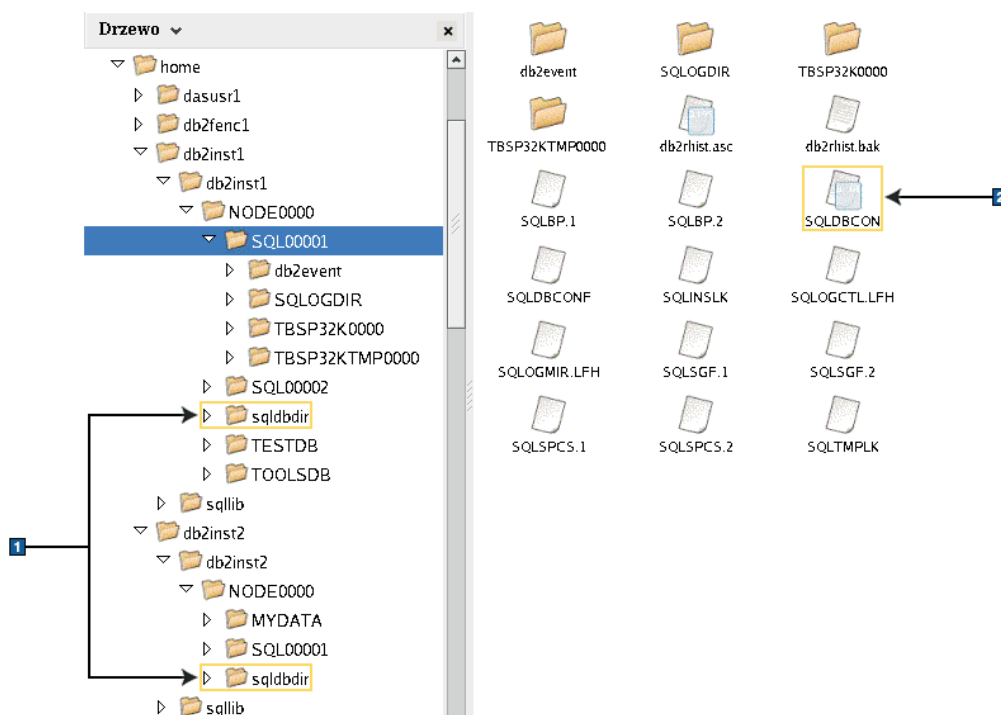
Drzewo

home
dasusr1
db2fenc1
db2inst1
db2inst1
NODE0000
SQL00001
db2event
SQLOGDIR
TBSP32K0000
TBSP32KTMP0000
SQL00002
sqldbdir
TESTDB
TOOLSDB
sqllib
db2inst2
db2inst2
NODE0000
MYDATA
SQL00001
sqldbdir
sqllib

1

db2event
SQLOGDIR
TBSP32K0000
TBSP32KTMP0000
db2rhist.asc
db2rhist.bak
SQLBP.1
SQLBP.2
SQLDBCON
SQLDBCONF
SQLINSLK
SQLOGCTL.LFH
SQLOGMIR.LFH
SQLSGF.1
SQLSGF.2
SQLSPCS.1
SQLSPCS.2
SQLTMPLK

2